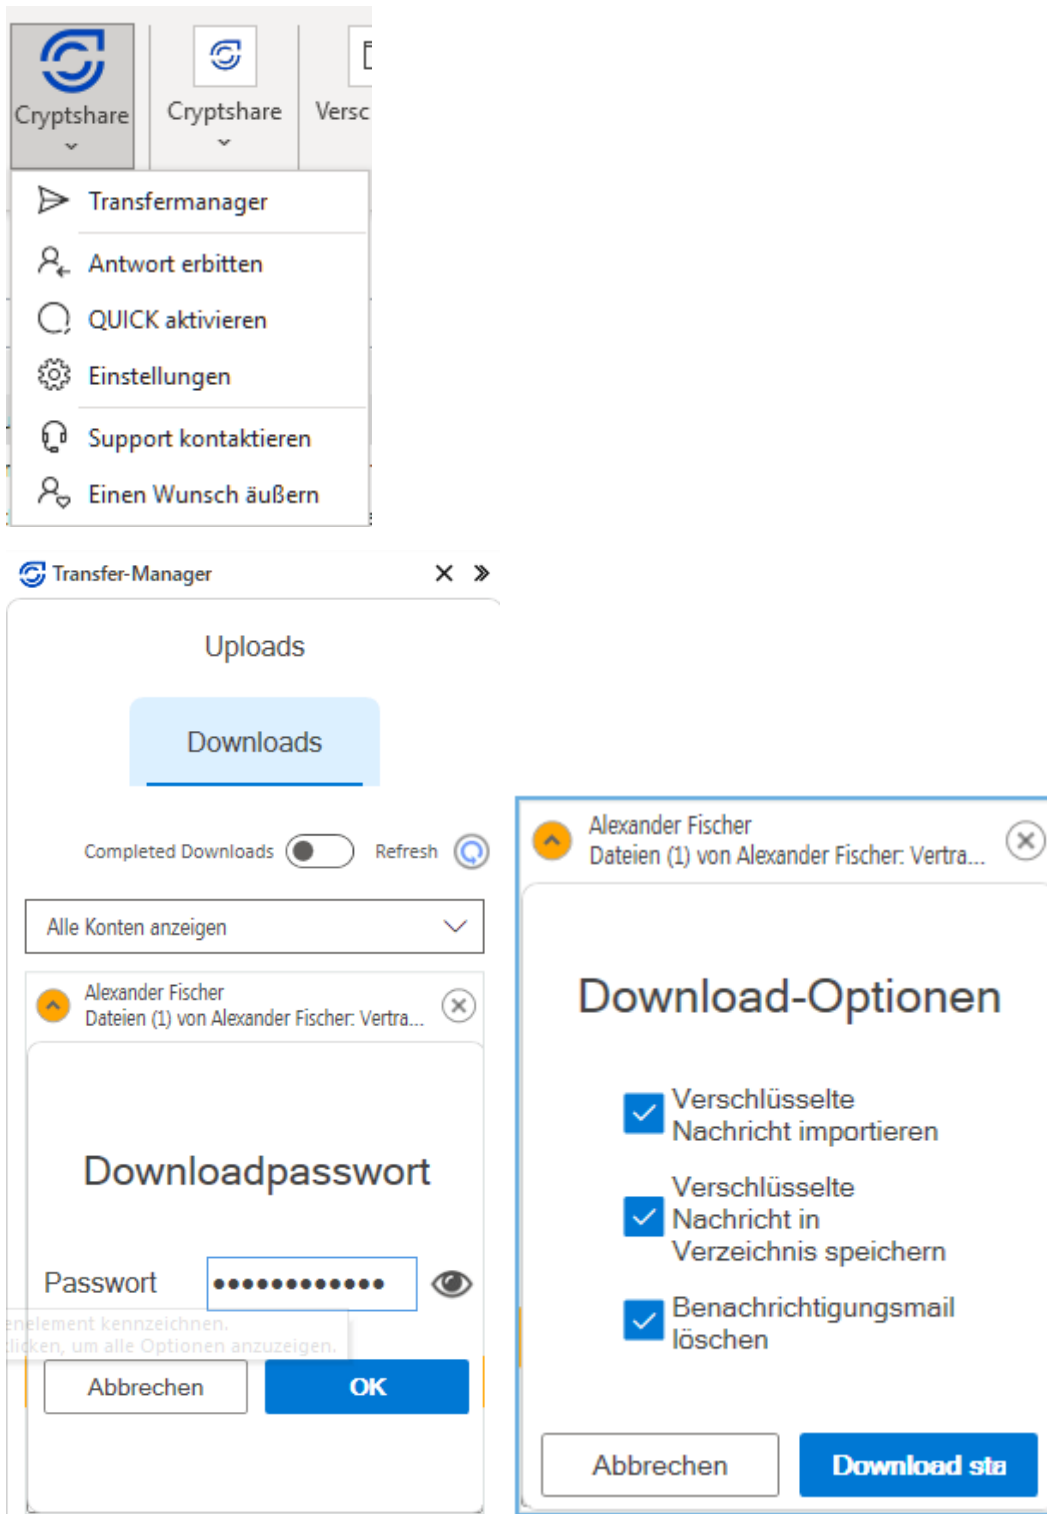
Cryptshare
Cryptshare
Versc

Transfermanager
Antwort erbitten
QUICK aktivieren
Einstellungen
Support kontaktieren
Einen Wunsch äußern

Transfer-Manager

Uploads
Downloads

Completed Downloads
Refresh

Alle Konten anzeigen

Alexander Fischer
Dateien (1) von Alexander Fischer: Vertra...

Downloadpasswort

Passwort ••••••••••••

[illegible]nelement kennzeichnen.
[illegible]licken, um alle Optionen anzuzeigen.

Abbrechen
OK

Alexander Fischer
Dateien (1) von Alexander Fischer: Vertra...

Download-Optionen

Verschlüsselte Nachricht importieren

Verschlüsselte Nachricht in Verzeichnis speichern

Benachrichtigungsmail löschen

Abbrechen
Download sta